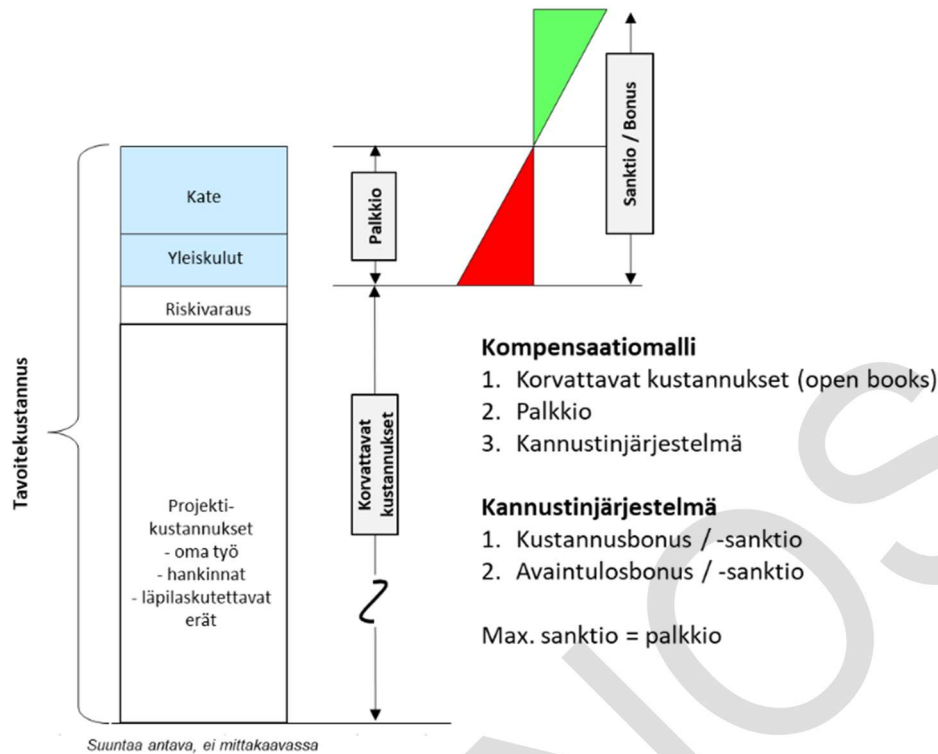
Sanktio / Bonus

Kate

Yleiskulut

Riskivaraus

Palkkio

Tavoitekustannus

Projektikustannukset
- oma työ
- hankinnat
- läpilaskutettavat erät

Korvattavat kustannukset

**Kompensaatiomalli**
1. Korvattavat kustannukset (open books)
2. Palkkio
3. Kannustinjärjestelmä

**Kannustinjärjestelmä**
1. Kustannusbonus / -sanktio
2. Avaintulosbonus / -sanktio

Max. sanktio = palkkio

Suuntaa antava, ei mittakaavassa